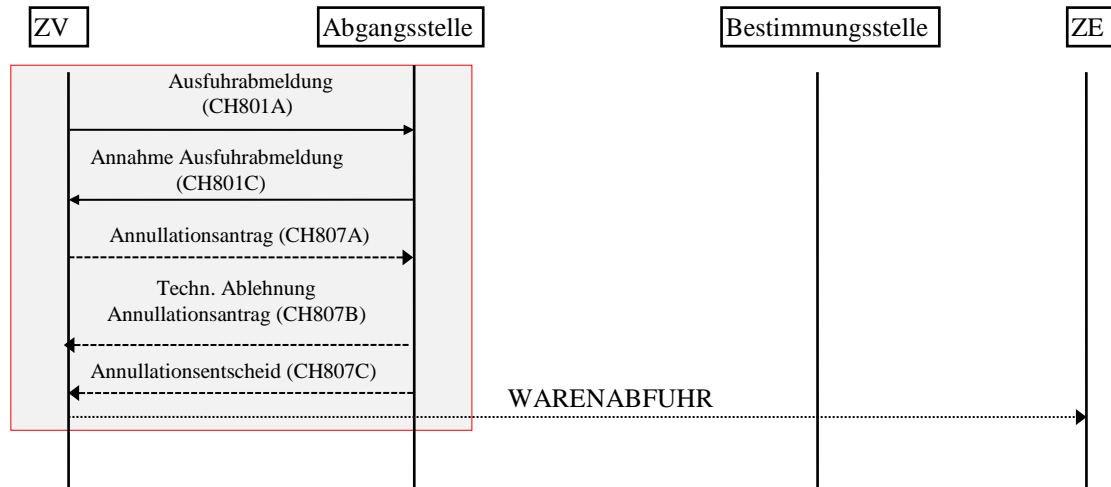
ZV

Abgangsstelle

Bestimmungsstelle

ZE

Ausfuhrabmeldung (CH801A)

Annahme Ausfuhrabmeldung (CH801C)

Annullationsantrag (CH807A)

Techn. Ablehnung Annullationsantrag (CH807B)

Annullationsentscheid (CH807C)

WARENABFUHR